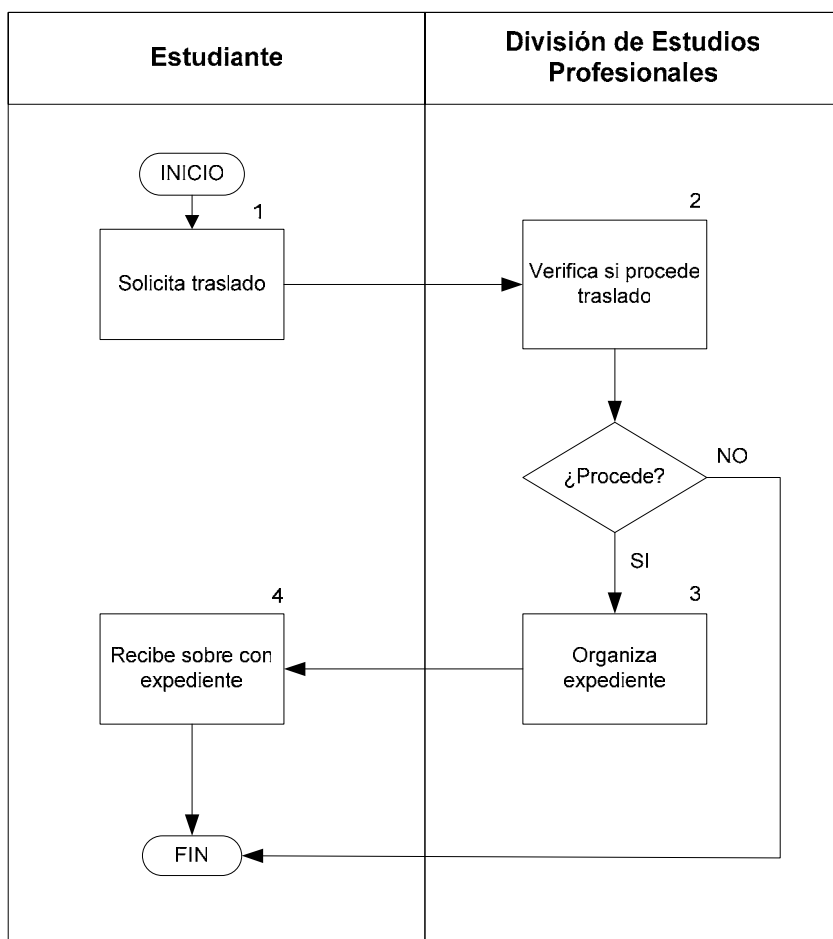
| Estudiante | División de Estudios Profesionales |
|---|---|

INICIO

1

Solicita traslado

2

Verifica si procede traslado

¿Procede?

NO

SI

3

Organiza expediente

4

Recibe sobre con expediente

FIN